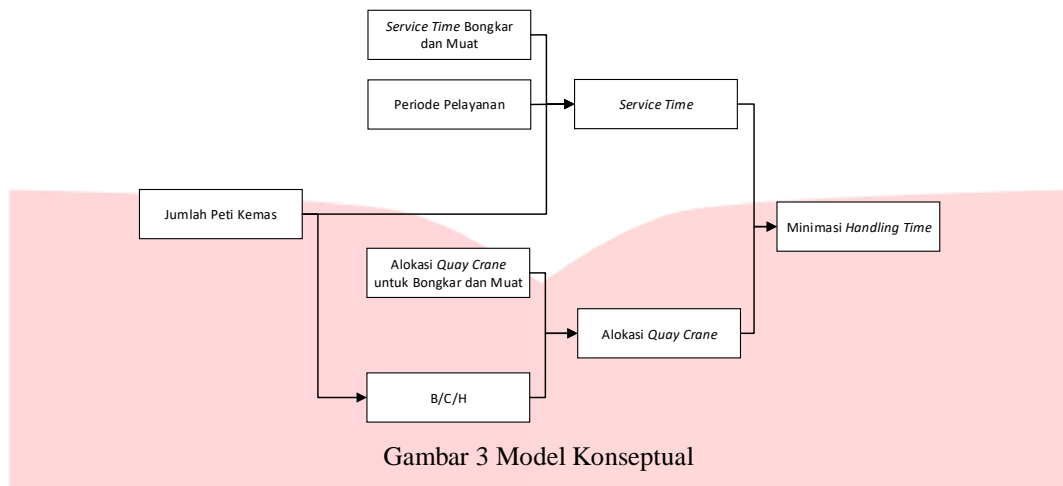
Service Time Bongkar dan Muat

Periode Pelayanan

Service Time

Jumlah Peti Kemas

Minimasi Handling Time

Alokasi Quay Crane untuk Bongkar dan Muat

Alokasi Quay Crane

B/C/H

Gambar 3 Model Konseptual